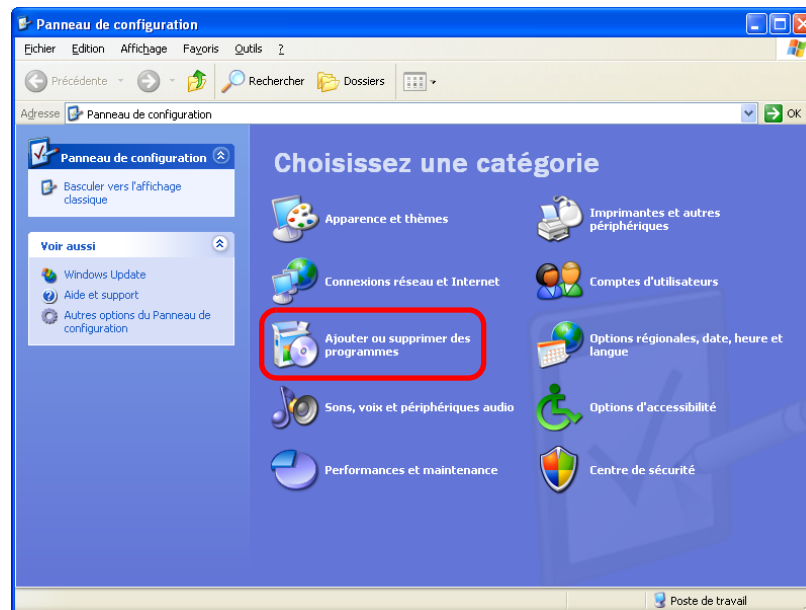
Panneau de configuration

Fichier Edition Affichage Favoris Outils ?

Précédente Rechercher Dossiers

Adresse Panneau de configuration OK

Panneau de configuration

Basculer vers l'affichage classique

Voir aussi

Windows Update

Aide et support

Autres options du Panneau de configuration

Choisissez une catégorie

Apparence et thèmes

Imprimantes et autres périphériques

Connexions réseau et Internet

Comptes d'utilisateurs

Ajouter ou supprimer des programmes

Options régionales, date, heure et langue

Sons, voix et périphériques audio

Options d'accessibilité

Performances et maintenance

Centre de sécurité

Poste de travail